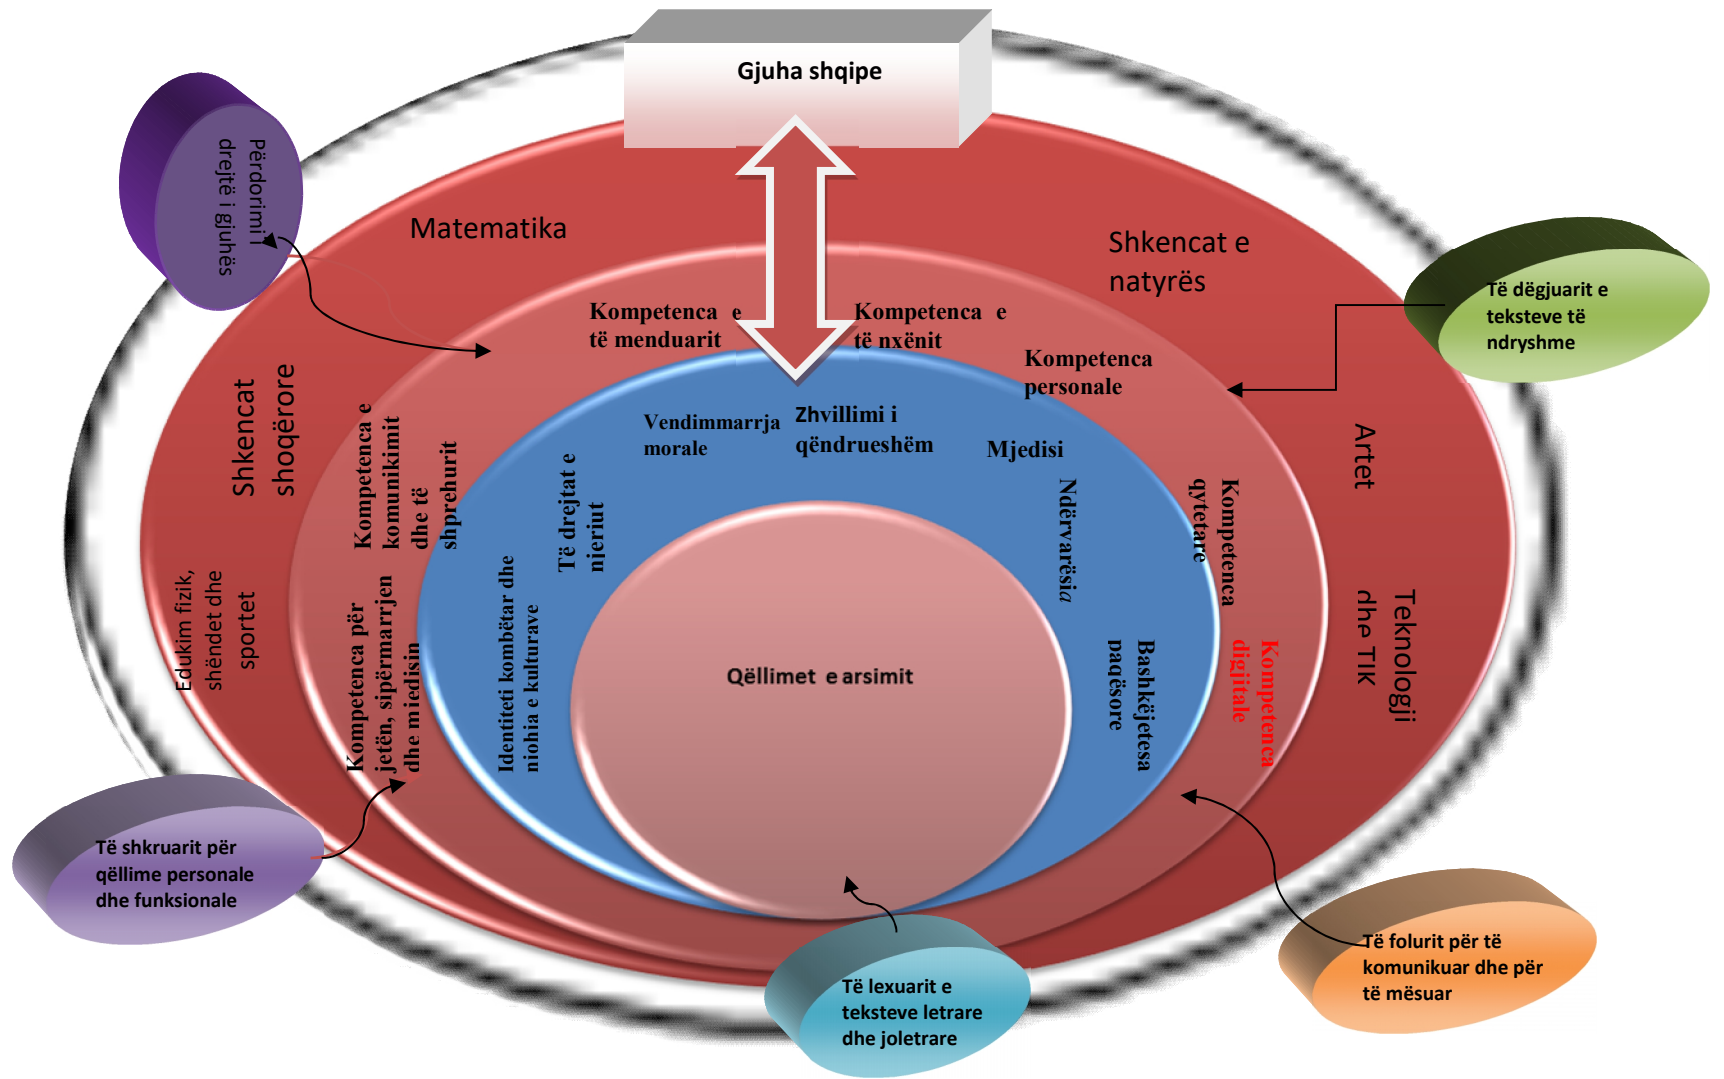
Gjuha shqipe

Përdorimi i drejtë i gjuhës

Matematika

Shkencat e natyrës

Të dëgjuarit e teksteve të ndryshme

Kompetenca e të menduarit

Kompetenca e të nxënit

Kompetenca personale

Shkencat shoqërore

Kompetenca e komunikimit dhe të shprehurit

Vendimmarrja morale

Zhvillimi i qëndrueshëm

Mjedisi

Artet

Të drejtat e njeriut

Ndërvarësia

Kompetenca qytetare

Edukim fizik, shëndet dhe sportet

Kompetenca për jetën, sipërmarrjen dhe mjedisin

Identiteti kombëtar dhe njohja e kulturave

Qëllimet e arsimit

Bashkëjetesa paqësore

Kompetenca digjitale

Teknologji dhe TIK

Të shkruarit për qëllime personale dhe funksionale

Të lexuarit e teksteve letrare dhe joletrare

Të folurit për të komunikuar dhe për të mësuar